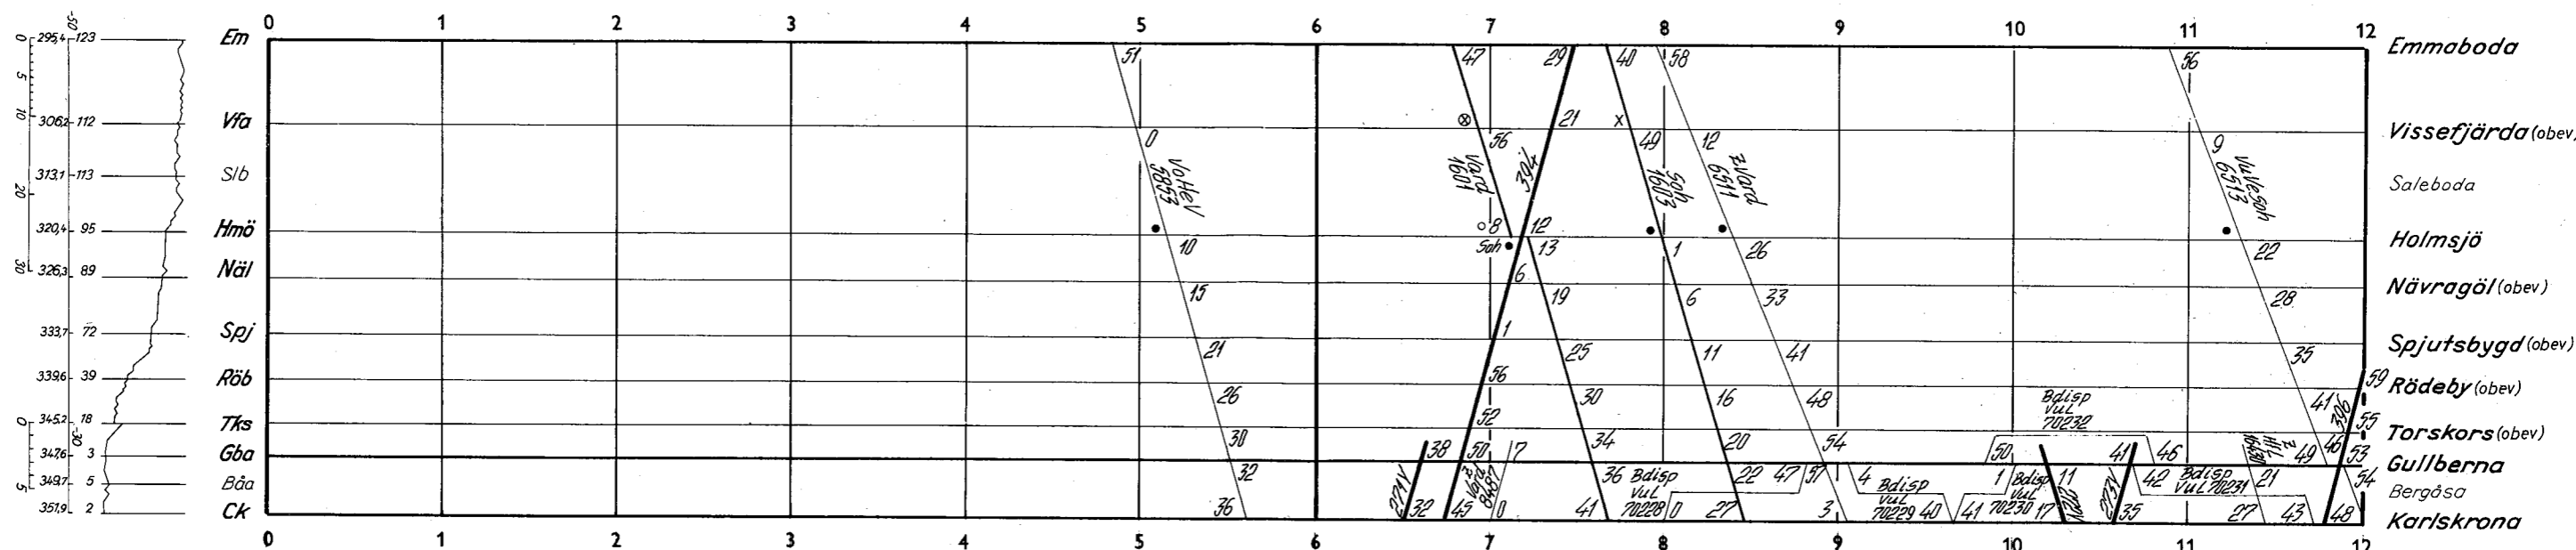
0 1 2 3 4 5 6 7 8 9 10 11 12

Em Emmaboda
Vfa Vissefjärda (obev)
Slb Saleboda
Hmö Holmsjö
Näl Nävragöl (obev)
Spj Spjutsbygd (obev)
Röb Rödeby (obev)
Tks Torskors (obev)
Gba Gullberna
Båa Bergåsa
Ck Karlskrona

0 295,4 123
306,2 112
313,1 113
320,4 95
326,3 89
333,7 72
339,6 39
345,2 18
347,6 3
349,7 5
351,9 2

51 0 VoHel 5853 10 15 21 26 30 32 36
47 56 Vard 1601 8 Sah 6 1 56 52 50 17 45 Vard 8487 0
29 21 394 12 13 19 25 30 34 36 41
48 49 Sah 1603 1 6 11 16 20 22 27
58 12 Zvard 6511 26 33 41 48 54 57 3
56 9 VuVesah 6513 22 28 35 41 306 46 49 53 55 59 54 48 43 27 21
38 2771Y 32
Bdisp VuL 70228
Bdisp VuL 70229 40
Bdisp VuL 70230 17
Bdisp VuL 70231
Bdisp VuL 70232
50 1 11 2270 41 2731Y 42 35 46 4 41 47 HiL 4848 Z
0 1 2 3 4 5 6 7 8 9 10 11 12